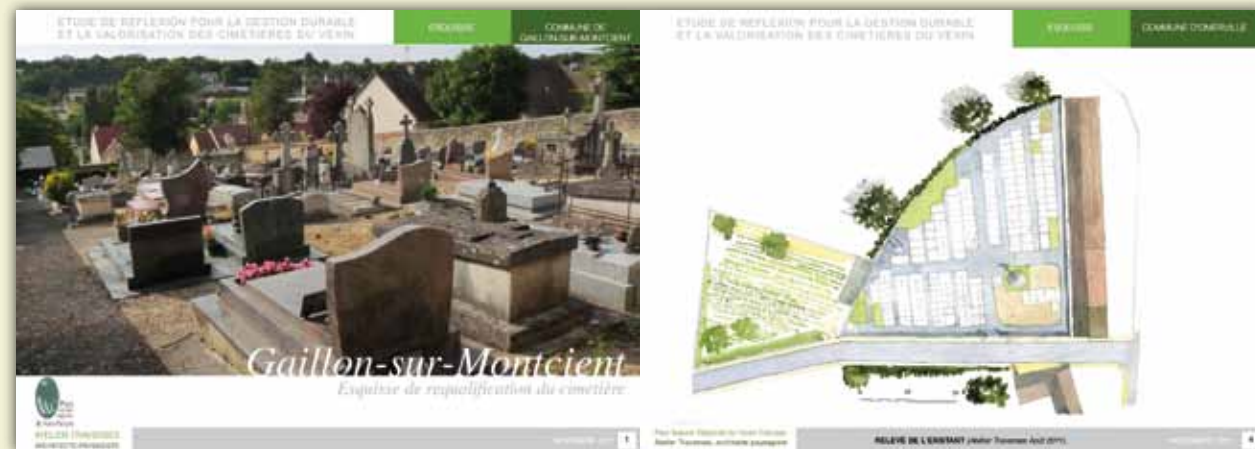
ETUDE DE REFLEXION POUR LA GESTION DURABLE ET LA VALORISATION DES CIMETIERES DU VEXIN

ESQUISSE

COMMUNE DE GAILLON-SUR-MONTCIENT

Gaillon-sur-Montcient

Esquisse de requalification du cimetière

ATELIER TRAVERSES
ARCHITECTES PAYSAGISTES

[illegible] 1

ETUDE DE REFLEXION POUR LA GESTION DURABLE ET LA VALORISATION DES CIMETIERES DU VEXIN

ESQUISSE

COMMUNE D'OMERVILLE

Parc Naturel Régional du Vexin Français
Atelier Traverses, architecte paysagiste

RELEVE DE L'EXISTANT (Atelier Traverses Août 2011)

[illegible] 4